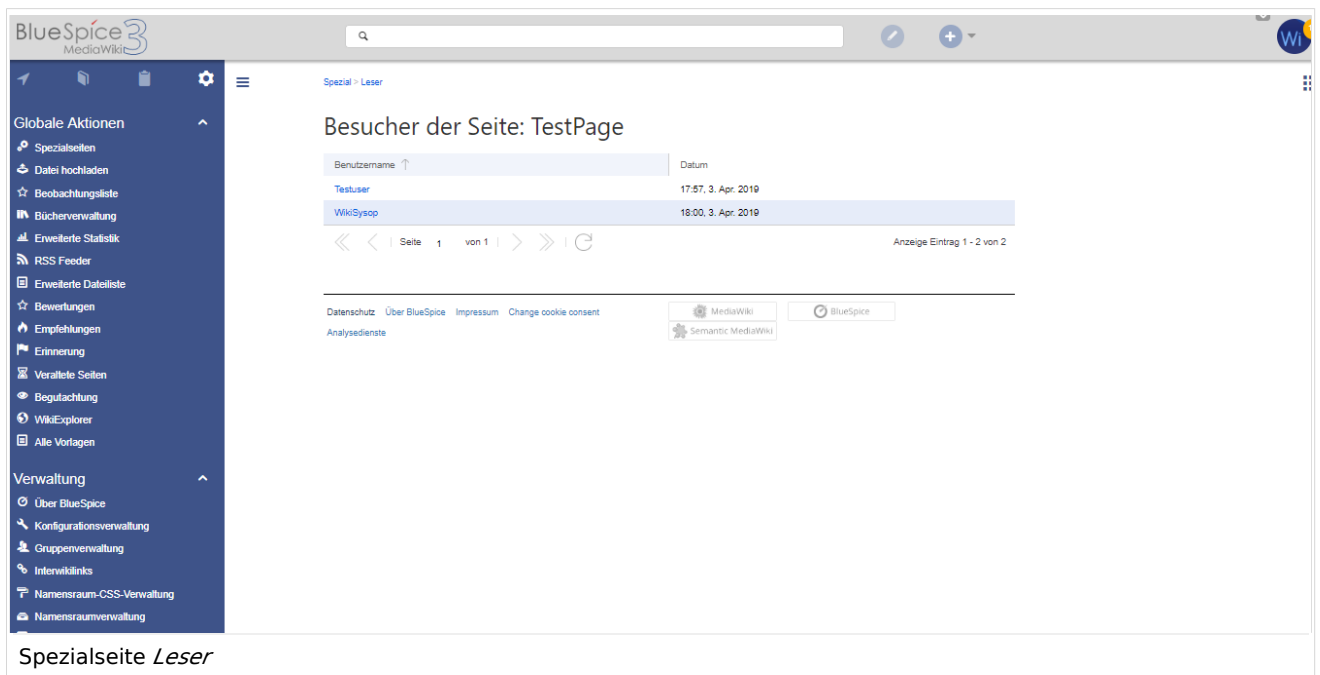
BlueSpice 3 MediaWiki

Wi

Globale Aktionen
Spezialseiten
Datei hochladen
Beobachtungsliste
Bücherverwaltung
Erweiterte Statistik
RSS Feeder
Erweiterte Dateiliste
Bewertungen
Empfehlungen
Erinnerung
Veraltete Seiten
Begutachtung
WikiExplorer
Alle Vorlagen

Verwaltung
Über BlueSpice
Konfigurationsverwaltung
Gruppenverwaltung
Interwikilinks
Namensraum-CSS-Verwaltung
Namensraumverwaltung

Spezial > Leser

Besucher der Seite: TestPage

| Benutzername | Datum |
|---|---|
| Testuser | 17:57, 3. Apr. 2019 |
| WikiSysop | 18:00, 3. Apr. 2019 |

Seite 1 von 1

Anzeige Eintrag 1 - 2 von 2

Datenschutz Über BlueSpice Impressum Change cookie consent Analysedienste

MediaWiki BlueSpice Semantic MediaWiki

Spezialseite *Leser*